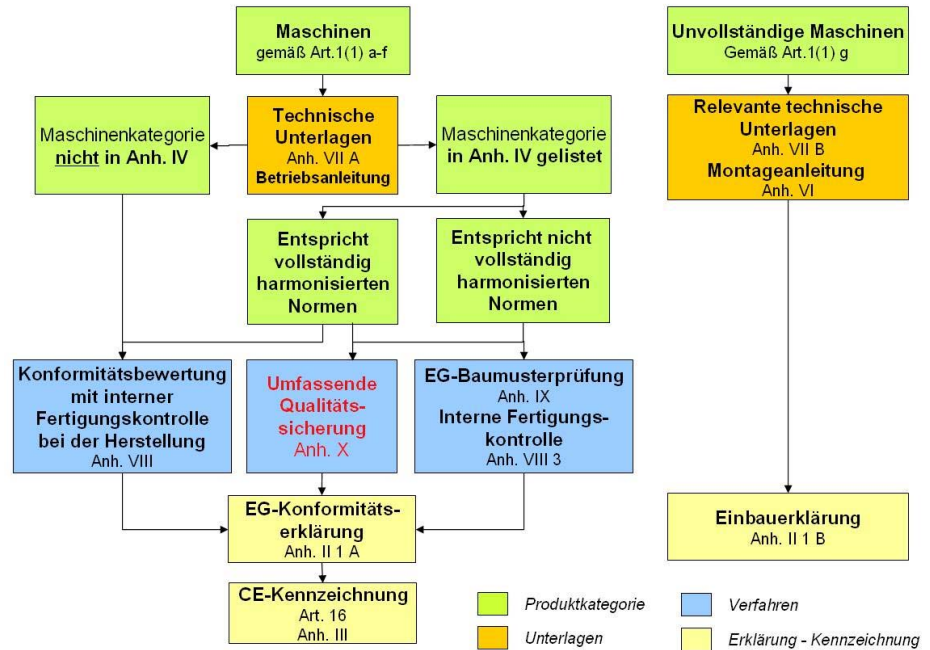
Maschinen
gemäß Art.1(1) a-f

Maschinenkategorie nicht in Anh. IV

Technische Unterlagen
Anh. VII A
Betriebsanleitung

Maschinenkategorie in Anh. IV gelistet

Entspricht vollständig harmonisierten Normen

Entspricht nicht vollständig harmonisierten Normen

Konformitätsbewertung mit interner Fertigungskontrolle bei der Herstellung
Anh. VIII

Umfassende Qualitätssicherung
Anh. X

EG-Baumusterprüfung
Anh. IX
Interne Fertigungskontrolle
Anh. VIII 3

EG-Konformitätserklärung
Anh. II 1 A

CE-Kennzeichnung
Art. 16
Anh. III

Unvollständige Maschinen
Gemäß Art.1(1) g

Relevante technische Unterlagen
Anh. VII B
Montageanleitung
Anh. VI

Einbauerklärung
Anh. II 1 B

Produktkategorie
Verfahren
Unterlagen
Erklärung - Kennzeichnung